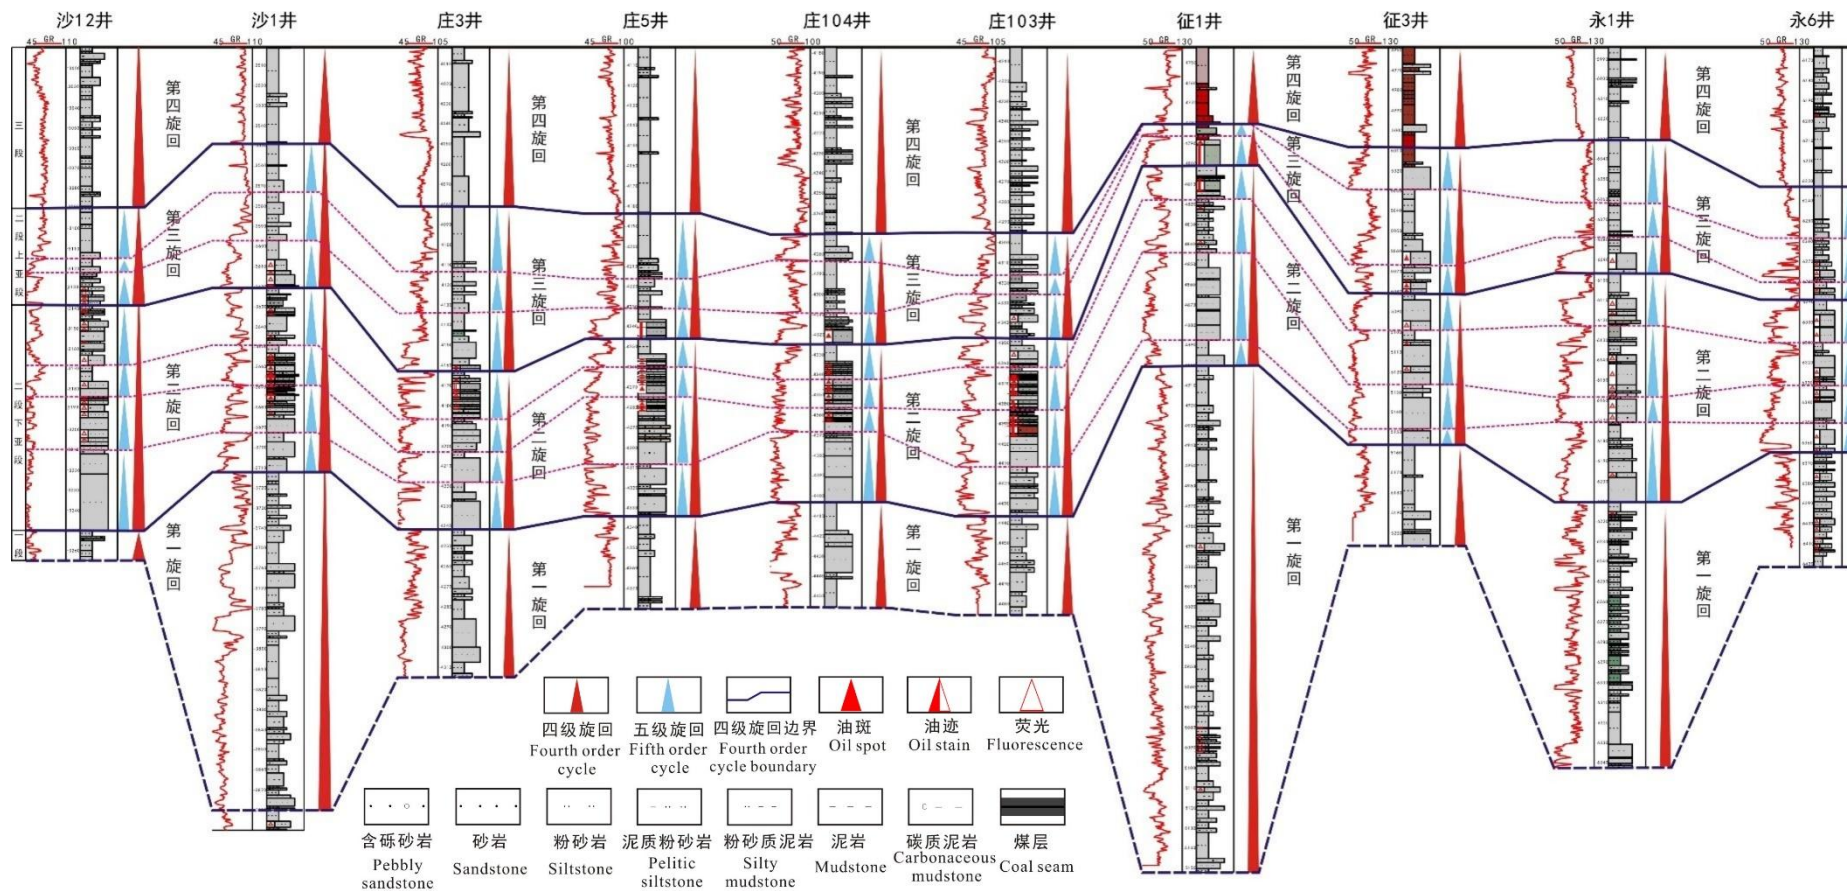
沙12井 沙1井 庄3井 庄5井 庄104井 庄103井 征1井 征3井 永1井 永6井

45 GR 110 45 GR 110 45 GR 105 45 GR 100 50 GR 100 45 GR 105 50 GR 130 50 GR 130 50 GR 130 50 GR 130

三段

二段上亚段

二段下亚段

一段

第四旋回

第三旋回

第二旋回

第一旋回

第四旋回

第三旋回

第二旋回

第一旋回

第四旋回

第三旋回

第二旋回

第一旋回

第四旋回

第三旋回

第二旋回

第一旋回

第四旋回

第三旋回

第二旋回

第一旋回

四级旋回 Fourth order cycle
五级旋回 Fifth order cycle
四级旋回边界 Fourth order cycle boundary
油斑 Oil spot
油迹 Oil stain
荧光 Fluorescence

含砾砂岩 Pebbly sandstone
砂岩 Sandstone
粉砂岩 Siltstone
泥质粉砂岩 Pelitic siltstone
粉砂质泥岩 Silty mudstone
泥岩 Mudstone
碳质泥岩 Carbonaceous mudstone
煤层 Coal seam